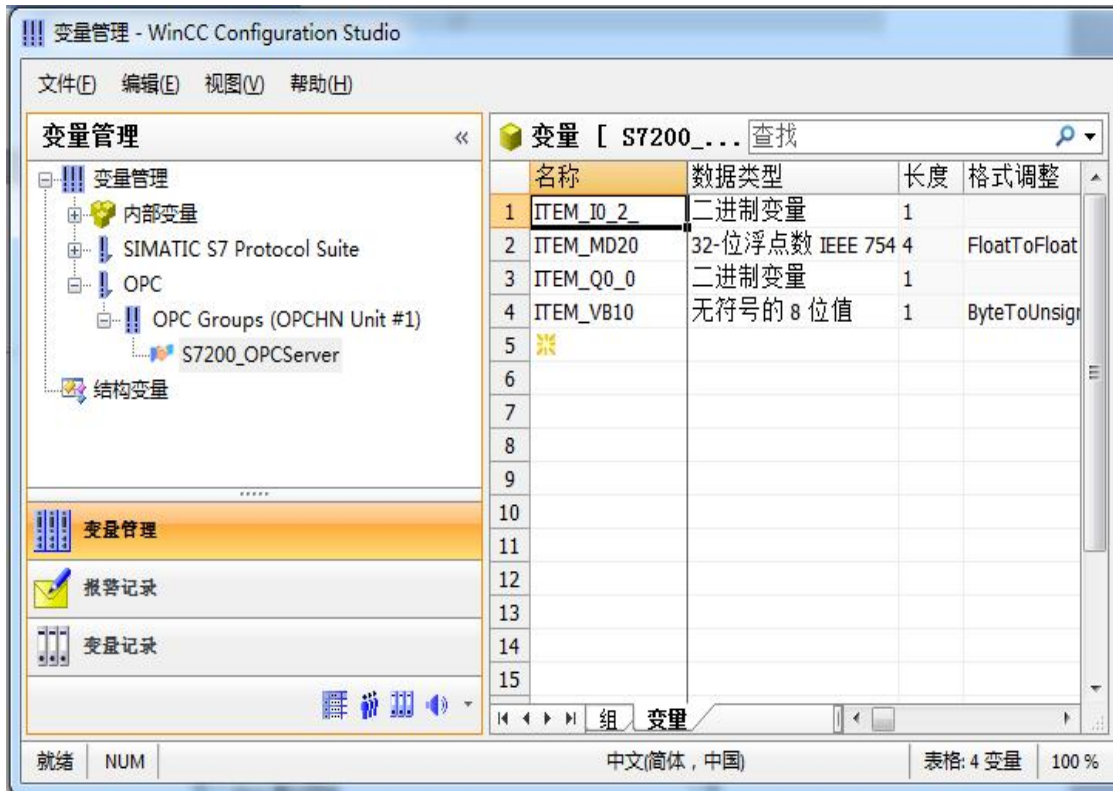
变量管理 - WinCC Configuration Studio

文件(F) 编辑(E) 视图(V) 帮助(H)

变量管理 «

变量管理
内部变量
SIMATIC S7 Protocol Suite
OPC
OPC Groups (OPCHN Unit #1)
S7200_OPCServer
结构变量

变量管理
报警记录
变量记录

变量 [ S7200_... 查找

| | 名称 | 数据类型 | 长度 | 格式调整 |
|---|---|---|---|---|
| 1 | ITEM_I0_2_ | 二进制变量 | 1 | |
| 2 | ITEM_MD20 | 32-位浮点数 IEEE 754 | 4 | FloatToFloat |
| 3 | ITEM_Q0_0 | 二进制变量 | 1 | |
| 4 | ITEM_VB10 | 无符号的 8 位值 | 1 | ByteToUnsig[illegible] |
| 5 | | | | |
| 6 | | | | |
| 7 | | | | |
| 8 | | | | |
| 9 | | | | |
| 10 | | | | |
| 11 | | | | |
| 12 | | | | |
| 13 | | | | |
| 14 | | | | |
| 15 | | | | |

组 变量

就绪 NUM 中文(简体，中国) 表格: 4 变量 100 %